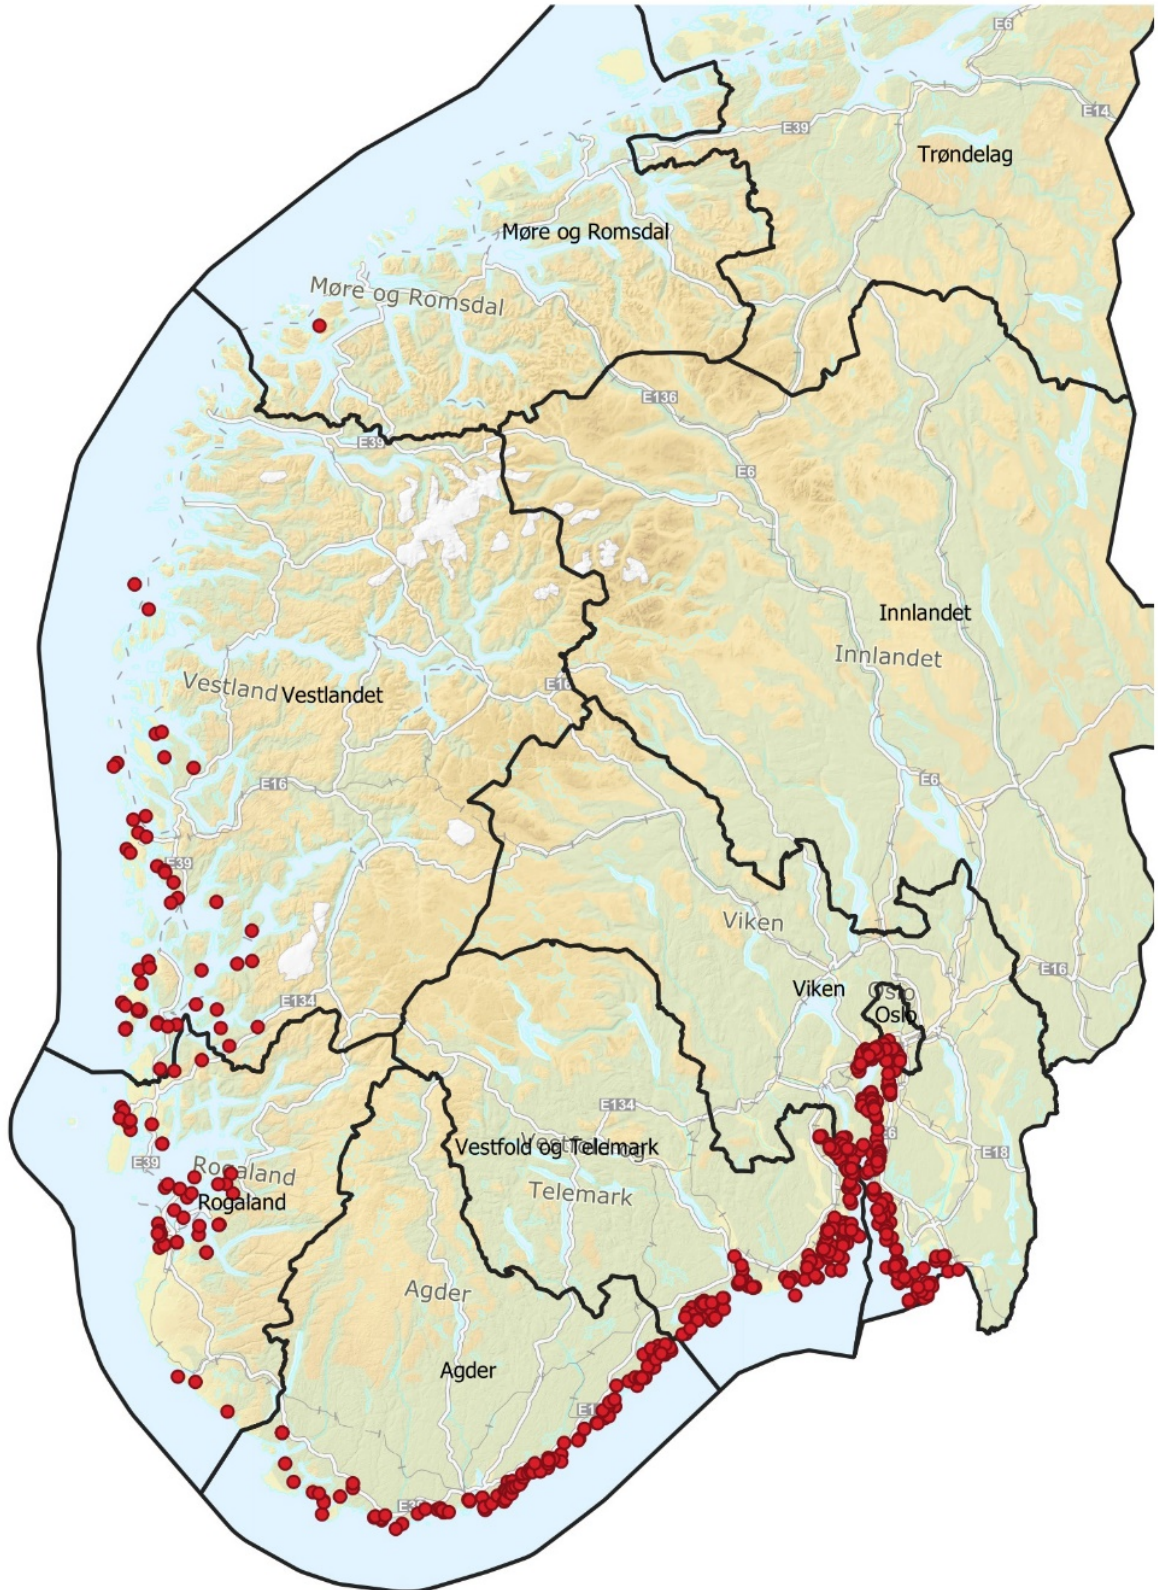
E6
E14
E39
Trøndelag
Møre og Romsdal
Møre og Romsdal
E136
E39
E6
Innlandet
Innlandet
Vestland Vestlandet
E16
E16
E39
E6
Viken
E134
Viken
Oslo
Oslo
E16
E134
Vestfold og Telemark
E18
Rogaland
E39
Rogaland
Telemark
Agder
Agder
E18
E39